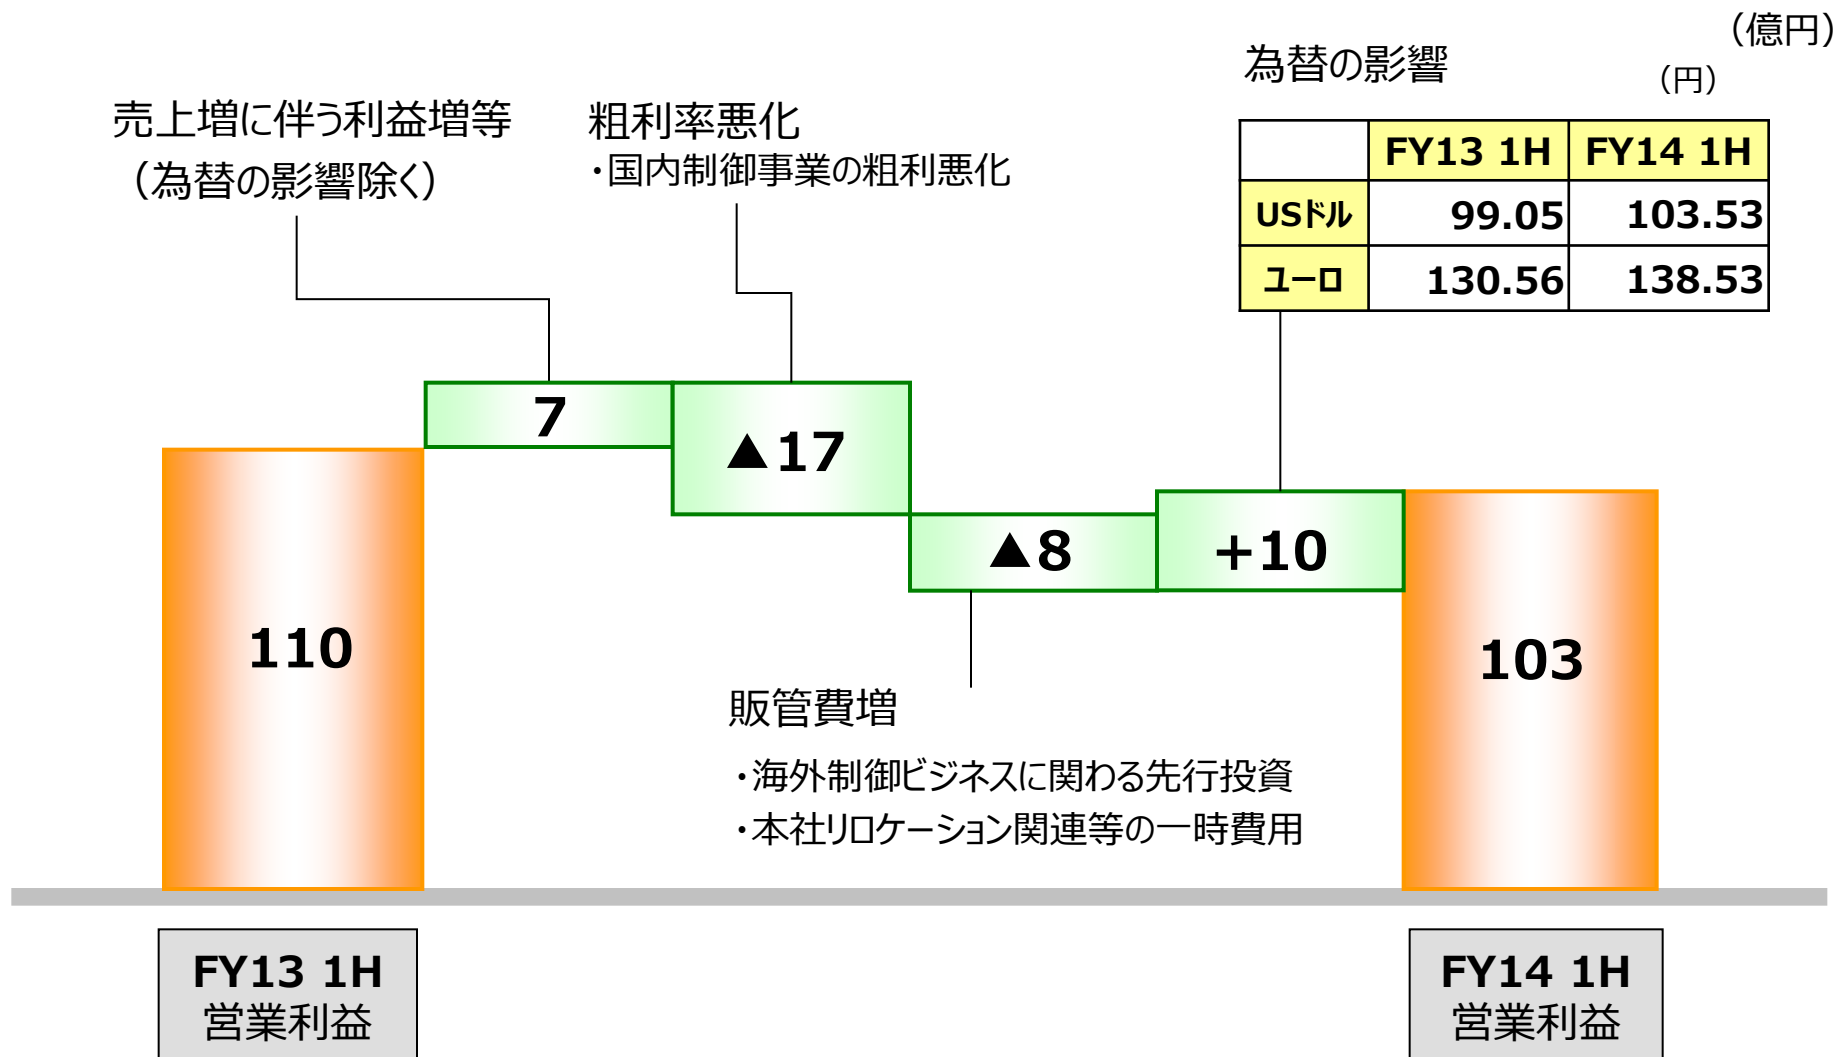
（億円）

為替の影響

（円）

| | FY13 1H | FY14 1H |
|---|---|---|
| USドル | 99.05 | 103.53 |
| ユーロ | 130.56 | 138.53 |

売上増に伴う利益増等
（為替の影響除く）

粗利率悪化
・国内制御事業の粗利悪化

7

▲17

▲8

+10

110

103

販管費増
・海外制御ビジネスに関わる先行投資
・本社リロケーション関連等の一時費用

FY13 1H
営業利益

FY14 1H
営業利益